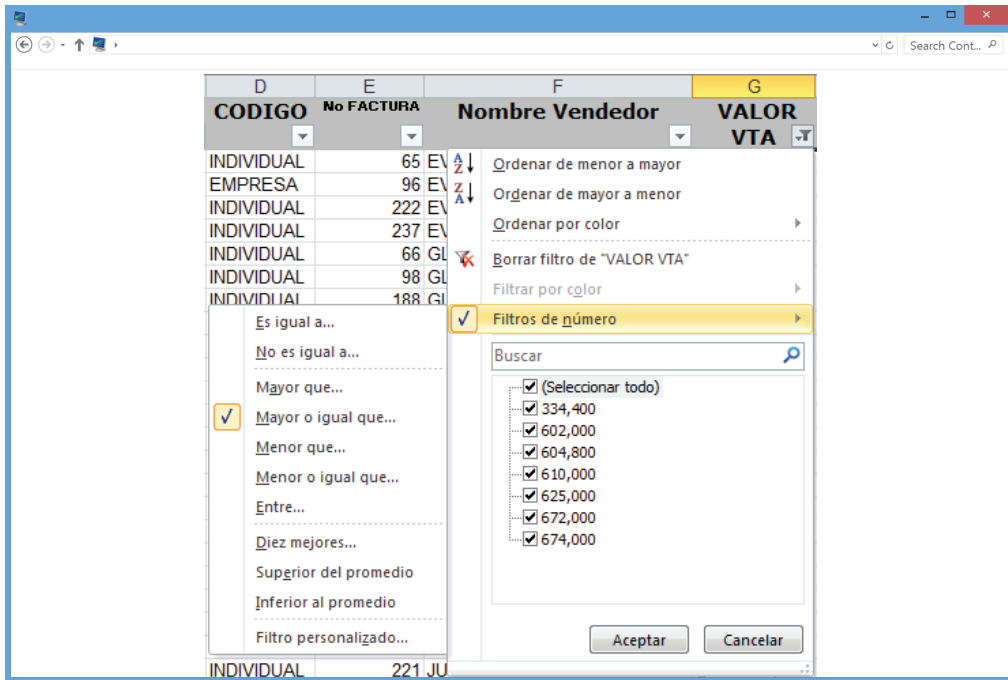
Search Cont...

| D | E | F | G |
|---|---|---|---|
| CODIGO | No FACTURA | Nombre Vendedor | VALOR VTA |
| INDIVIDUAL | 65 | EV | |
| EMPRESA | 96 | EV | |
| INDIVIDUAL | 222 | EV | |
| INDIVIDUAL | 237 | EV | |
| INDIVIDUAL | 66 | GL | |
| INDIVIDUAL | 98 | GL | |
| INDIVIDUAL | 188 | GL | |
| INDIVIDUAL | 221 | JU | |

Ordenar de menor a mayor
Ordenar de mayor a menor
Ordenar por color
Borrar filtro de "VALOR VTA"
Filtrar por color
Filtros de número
Buscar
(Seleccionar todo)
334,400
602,000
604,800
610,000
625,000
672,000
674,000
Aceptar
Cancelar

Es igual a...
No es igual a...
Mayor que...
Mayor o igual que...
Menor que...
Menor o igual que...
Entre...
Diez mejores...
Superior del promedio
Inferior al promedio
Filtro personalizado...